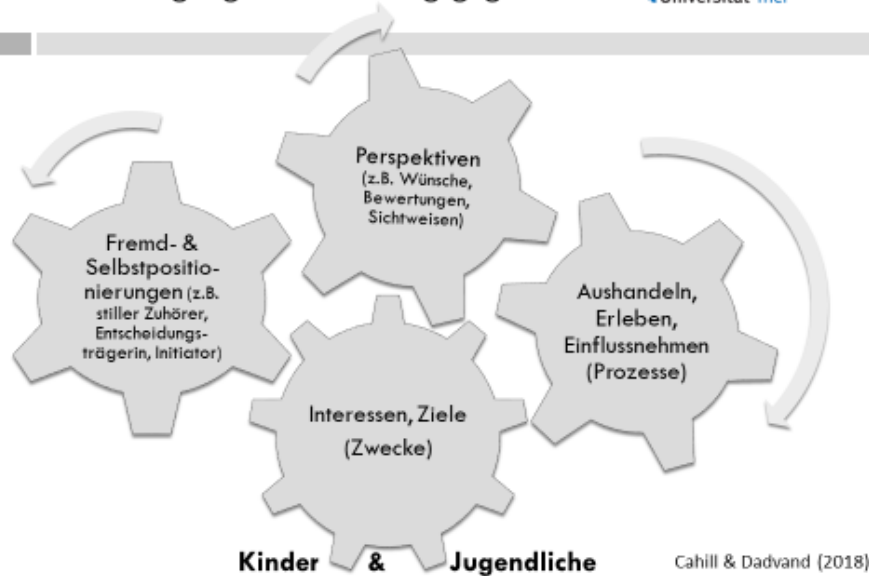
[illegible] Universität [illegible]

Perspektiven (z.B. Wünsche, Bewertungen, Sichtweisen)

Fremd- & Selbstpositionierungen (z.B. stiller Zuhörer, Entscheidungsträgerin, Initiator)

Aushandeln, Erleben, Einflussnehmen (Prozesse)

Interessen, Ziele (Zwecke)

Kinder & Jugendliche

Cahill & Dadvand (2018)